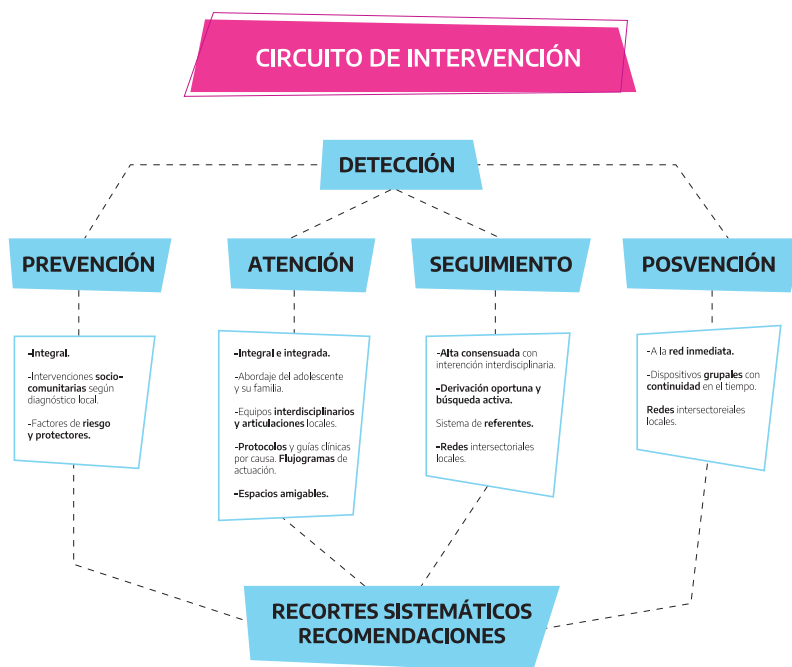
CIRCUITO DE INTERVENCIÓN

DETECCIÓN

PREVENCIÓN

ATENCIÓN

SEGUIMIENTO

POSVENCIÓN

-Integral.

-Intervenciones sociocomunitarias según diagnóstico local.

-Factores de riesgo y protectores.

-Integral e integrada.

-Abordaje del adolescente y su familia.

-Equipos interdisciplinarios y articulaciones locales.

-Protocolos y guías clínicas por causa. Flujogramas de actuación.

-Espacios amigables.

-Alta consensuada con interención interdisciplinaria.

-Derivación oportuna y búsqueda activa.

Sistema de referentes.

-Redes intersectoriales locales.

-A la red inmediata.

-Dispositivos grupales con continuidad en el tiempo.

Redes intersectoreiales locales.

RECORTES SISTEMÁTICOS RECOMENDACIONES